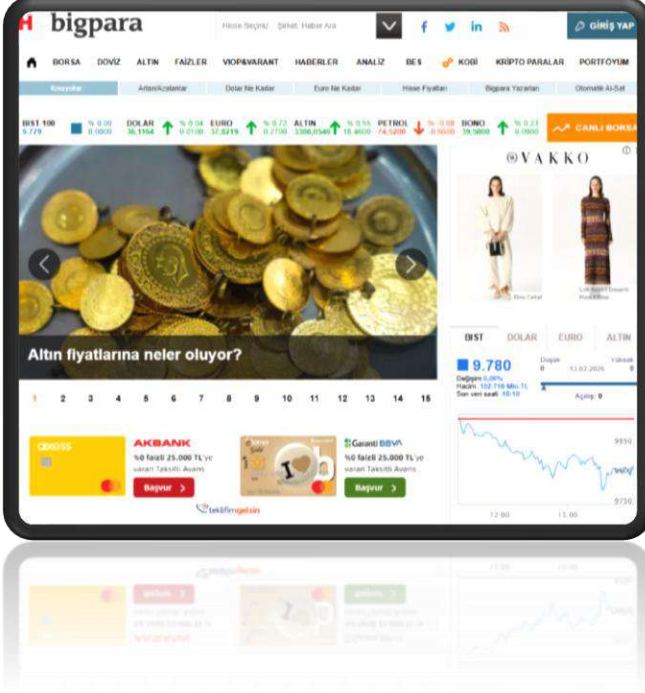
bigpara

Hisse Seçiniz/ Şirket, Haber Ara

GİRİŞ YAP

BORSA DÖVİZ ALTIN FAİZLER VİOP&VARANT HABERLER ANALİZ BES KOBİ KRİPTO PARALAR PORTFÖYÜM

Kosyolar Artan/Azalanlar Dolar Ne Kadar Euro Ne Kadar Hisse Fiyatları Bigpara Yazarları Otomatik Al-Sat

BIST 100 9.779 % 0.00 0.0000 DOLAR 36,1164 % 0.04 0.0100 EURO 37,8219 % 0.72 0.2700 ALTIN 3398,0540 % 0.55 18.4600 PETROL 74,5200 % -0.08 -0.0600 BONO 39,5800 % 0.23 0.0900 CANLI BORSA

VAKKO

Altın fiyatlarına neler oluyor?

1 2 3 4 5 6 7 8 9 10 11 12 13 14 15

AKBANK %0 faizli 25.000 TL'ye varan Taksitli Avans Başvur

Garanti BBVA %0 faizli 25.000 TL'ye varan Taksitli Avans Başvur

teklifimgelsin

BIST DOLAR EURO ALTIN

9.780

Değişim 0,00%

Açılış: 0

9850

9730

12:00 15:00